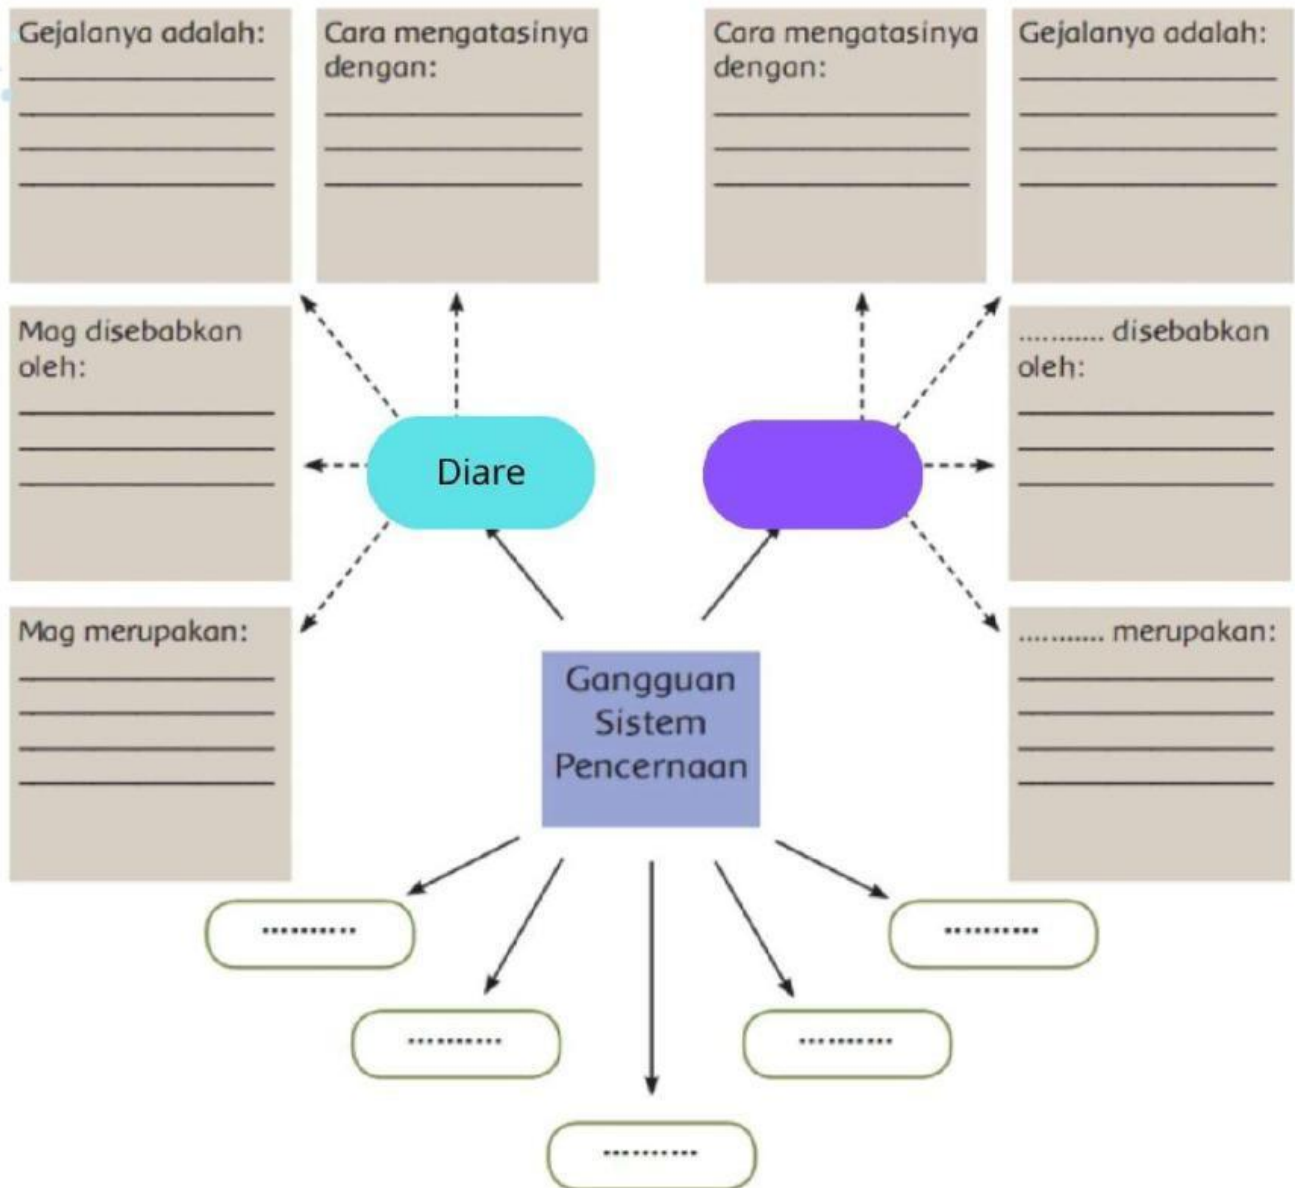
Gejalanya adalah:
____________
____________
____________
____________

Cara mengatasinya dengan:
____________
____________
____________

Cara mengatasinya dengan:
____________
____________
____________

Gejalanya adalah:
____________
____________
____________
____________

Mag disebabkan oleh:
____________
____________
____________

........... disebabkan oleh:
____________
____________
____________

Diare

Mag merupakan:
____________
____________
____________
____________

........... merupakan:
____________
____________
____________
____________

Gangguan Sistem Pencernaan

...........

...........

...........

...........

...........